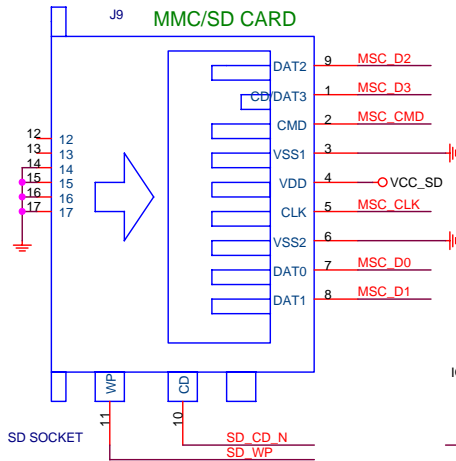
J9
MMC/SD CARD

12 12
13 13
14 14
15 15
16 16
17 17

DAT2 9 MSC_D2
CD/DAT3 1 MSC_D3
CMD 2 MSC_CMD
VSS1 3
VDD 4 VCC_SD
CLK 5 MSC_CLK
VSS2 6
DAT0 7 MSC_D0
DAT1 8 MSC_D1

WP
CD
11
10
SD_CD_N
SD_WP
SD SOCKET